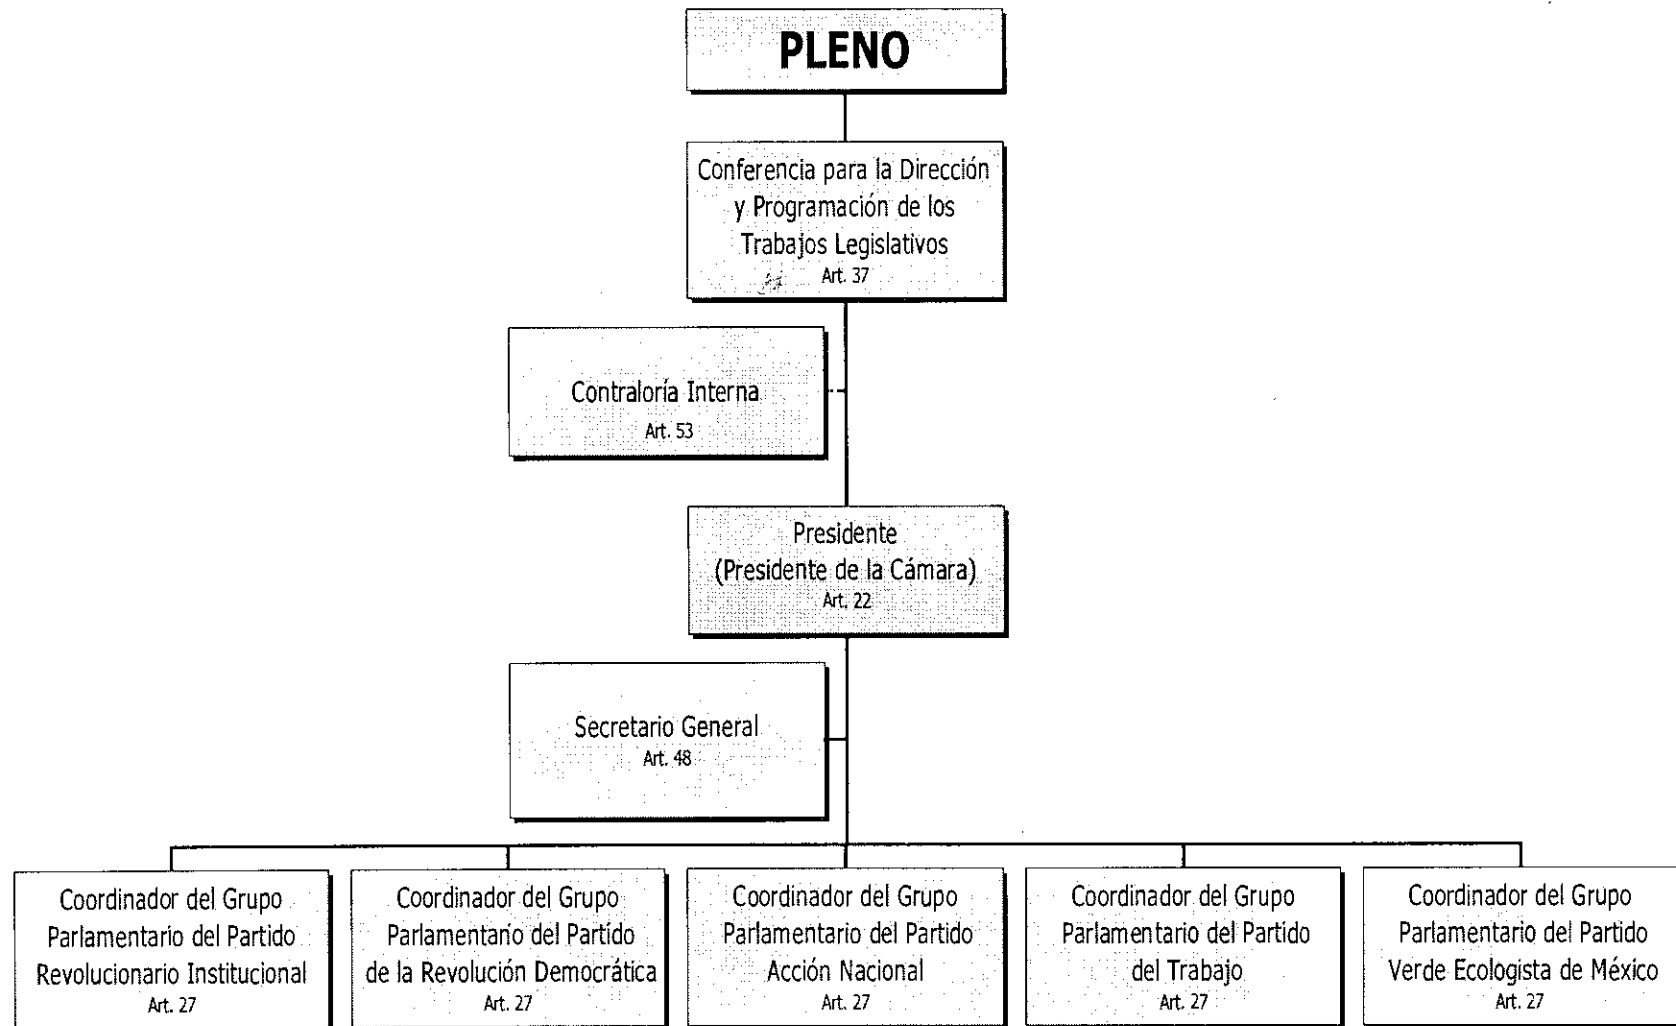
PLENO

Conferencia para la Dirección y Programación de los Trabajos Legislativos
Art. 37

Contraloría Interna
Art. 53

Presidente
(Presidente de la Cámara)
Art. 22

Secretario General
Art. 48

Coordinador del Grupo Parlamentario del Partido Revolucionario Institucional
Art. 27

Coordinador del Grupo Parlamentario del Partido de la Revolución Democrática
Art. 27

Coordinador del Grupo Parlamentario del Partido Acción Nacional
Art. 27

Coordinador del Grupo Parlamentario del Partido del Trabajo
Art. 27

Coordinador del Grupo Parlamentario del Partido Verde Ecologista de México
Art. 27